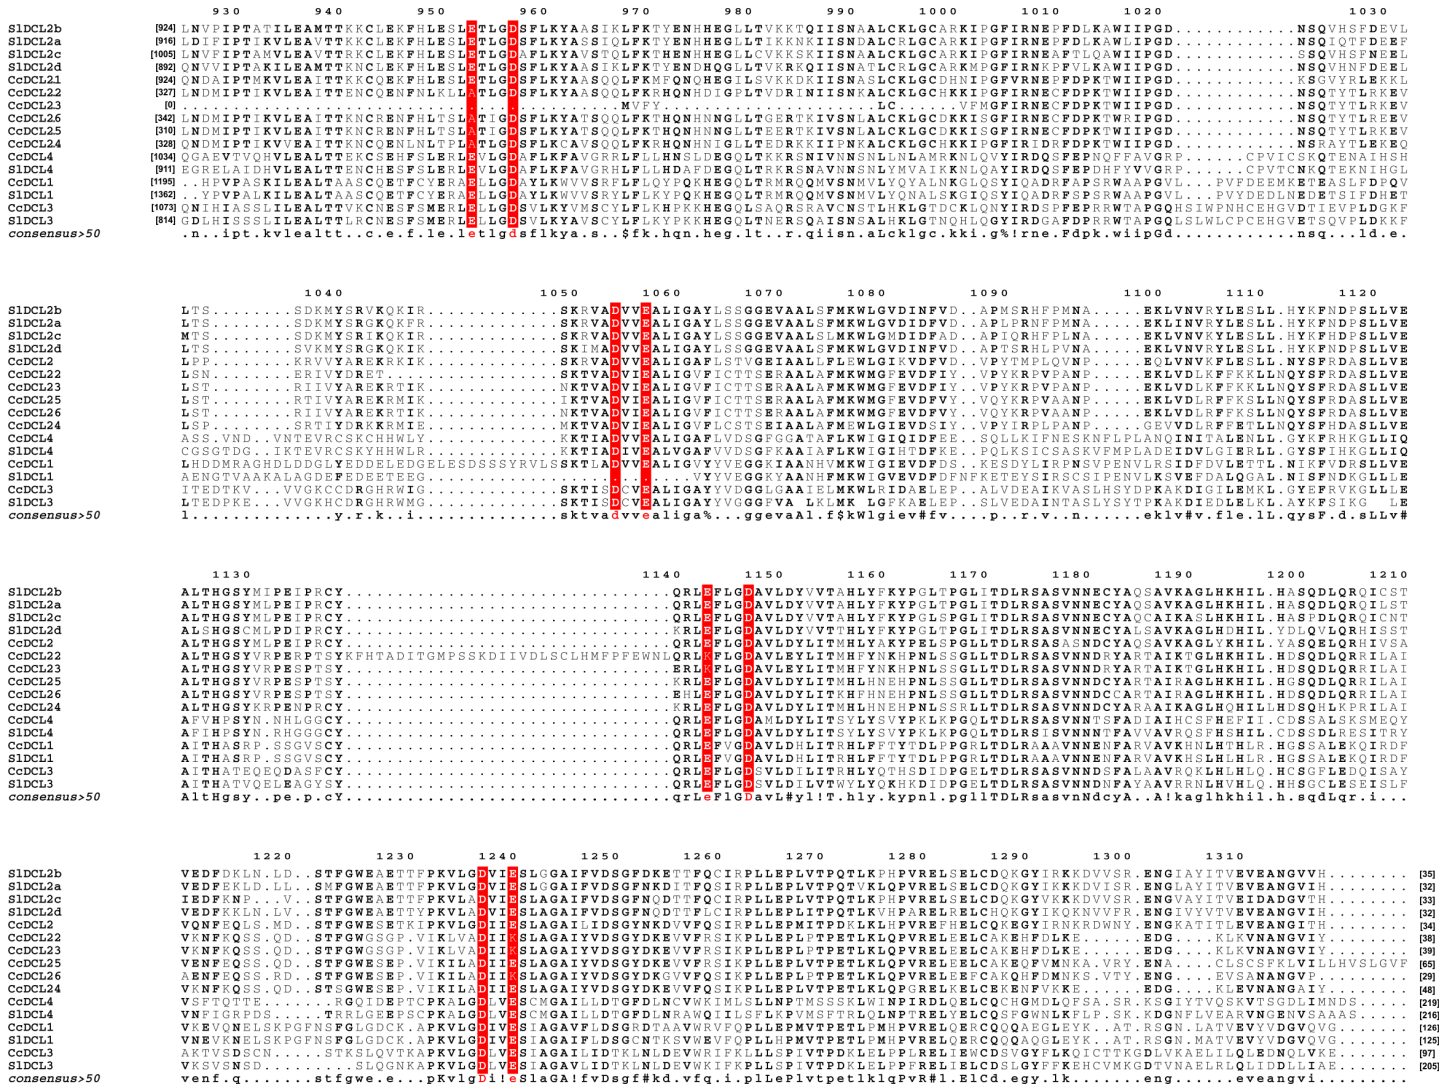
930 940 950 960 970 980 990 1000 1010 1020 1030

SlDCL2b [924] LNVPIPTATILEAMTTKKCLEKFHLESLETLGDSFLKYAASIKLFKTYENHHEGLLTVKKTQIISNAALCKLGCARKIPGFIRNEPFDLKAWIIPGD..........NSQVHSFDEVL
SlDCL2a [916] LNVPIPTTKIVLEAVTTKKCLEKFHLESLETLGDSFLKYASSIQLFKTYENHHEGLLTIKKNKIISNAALCRLGCARKIPGFIRNEPFDLKAWIIPGD..........NSQIQTFDEEF
SlDCL2c [1005] LNVFIPTAMVLEAVTTKKCLEKFHLESLETLGDAFLKYAVSTQLFKTHENHHEGLLCVKKSKIISNAALCKLGCARKIPGFIRNEAFTLQAWIIPGD..........CSQVHSFNEEL
SlDCL2d [892] QNVVIPTAKILEAMTTKNCLEKFHLESLETLGDSFLKYAASIQLFKTYENDHQGLLTVKKQKIISNATLCRLGCARKMPGFIRNKPFVLKAWIIPGD..........NSQVHNFDEEL
CcDCL21 [924] QNDAIPTMKVLEAITTKKCQEKFHLESLETLGDSFLKYAASQQLFKMFQNQHEGILSVKKDKIISNASLCKLGCDHNIPGFVRNEPFDPKTWIIPGD..........KSGVYRLEKKL
CcDCL22 [327] LNDMIPTIKVLEAITTENCQENLNLKLLETLGDSFLKYAASQQLFKRHQNHDIGPLTVDRINIISNKALCKLGCHKKIPGFIRNECFDPKTWIIPGD..........NSQTYTLRKEV
CcDCL23 [0] .........................................MVFY..............LC......VFMGFIRNECFDPKTWIIPGD..........NSQTYTLRKEV
CcDCL26 [342] LNDMIPTIKVLEAITTKNCRENFHLTSLATIGDSFLKYATSQQLFKTHQNHNNGLLTGERTKIVSNLALCKLGCDKKISGFIRNECFDPKTWRIPGD..........NSQTYTLREEV
CcDCL25 [310] LNDMIPTIKVLEAITTKNCRENFHLTSLATLGDSFLKYATSQQLFKTHQNHNNGLLTEERTKIVSNLALCKLGCDKKISGFIRNECFDPKTWIIPGD..........NSQTYTLRKEV
CcDCL24 [328] QNDMIPTIKVVEAITTKNCQENLNLTPLATLGDSFLKCAVSQQLFKRHQNHNNGLLTEDRKKIIPNKALCKLGCHKKIPGFIRIDRFDPKTWIIPGD..........NSRAYTLEKEQ
CcDCL4 [1034] QGAEVTVQHVLEALTTEKCSEHFSLERLEVLGDAFLKFAVGRRLFLLHNSLDEGQLTKKRSNIVNNSNLLNLAMRKNLQVYIRDQSFEPNQFFAVGRP.....CPVICSKQTENAIHSH
SlDCL4 [911] EGRELAIDHVLEALTTEKCHESFSLERLEVLGDAFLKFAVGRHLFLLHDAFDEGQLTKKRSNAVNNSNLYMVAIKKNLQAYIRDQSFEPDHFYVVGRP.....CPVTCNKQTEKNIHGL
CcDCL1 [1195] ..HPVPASKILEALTAASCQETFCYERAELLGDAYLKWVVSRFLFLQYPQKHEGQLTRMRQQMVSNMVLYQYALNKGLQSYIQADRFAPSRWAAPGVL...PVFDEEMKETASLFDPQV
SlDCL1 [1362] ..YPVPALKILEALTAASCQETFCYERAELLGDAYLKWVVSRYLFLKYPQKHEGQLTRMRQQMVSNMVLYQYALSKSLQSYIQADRFAPSRWAAPGVL...PVYDEDLNDEETSIFDHET
CcDCL3 [1073] QNIHIASSLILEALTTVNCNESFSMERLELLGDSVLKYVMSCYLFLKHPKKHEGQLSAQRSRAVCNSTLHKLGTDCKLQNYIRDSPFEPRRWTAPGQHSIWPNHCEHGVDTEVPLDGKF
SlDCL3 [814] GDLHISSSLILEALTTLRCNESFSMERLELLGDSVLKYAVSCYLFLKYPKKHEGQLTNERSQAISNSALHKLGTNQHLQGYIRDGAFDPRRWTAPGQLSLWLCPCEHGVETSQVPLDKKF
consensus>50 .n..ipt.kvlealtt..c.e.f.le.letlgdsflkya.s..$fk.hqn.heg.lt..r.qiisn.aLcklgc.kki.g%!rne.Fdpk.wiipGd..........nsq...ld.e.

1040 1050 1060 1070 1080 1090 1100 1110 1120

SlDCL2b LTS.......SDKMYSRVKQKIR...............SKRVADDVVEALIGAYLSSGGEVAALSFMKWLGVDINFVD..APMSRHFPMNA.......EKLVNVRYLESLL.HYKFNDPSLLVE
SlDCL2a LTS.......SDKMYSRGKQKFR...............SKRVADDVVEALIGAYLSSGGEVAALSFMKWLGVDIDFVD..APLPRNFPMNA.......EKLINVRYLESLL.HYKFNDPSLLVE
SlDCL2c MTS.......SDKMYSRIKQKIR...............SKRVADDVVEALIGAYLSSGGEVAALSLMKWLGMDIDFAD..APIQRHFPLNA.......EKLVNVKYLESLL.HYKFHDPSLLVE
SlDCL2d LTS.......SVKMYSRGKQKIK...............SKIMADDVVEALIGAYLSSGGEVAALSFMKWLGVDIDFVD..APTSRHLPVNA.......EKLVNVRYLESLL.HYKFNDPSLLVE
CcDCL2 LPP.......KRVVYAREKRKIK...............SKRVADDVVEALIGAFLSTVGEIAALLFLEWLGIKVDFVD..VPYTMPLQVNP.......EQLVNVKFLESLL.NYSFRDASLLVE
CcDCL22 LSN.......ERIVYDRET..................SKTVADDVIEALIGVFICTTSERAALAFMKWMGFEVDFIY..VPYKRPVPANP.......EKLVDLKFFKKLLNQYSFRDASLLVE
CcDCL23 LST.......RIIVYAREKRTIK...............NKTVADDVIEALIGVFICTTSERAALAFMKWMGFEVDFIY..VPYKRPVPANP.......EKLVDLKFFKKLLNQYSFRDASLLVE
CcDCL25 LST.......RTIVYAREKRMIK...............IKTVADDVIEALIGVFICTTSERAALAFMKWMGFEVDFVY..VQYKRPVAANP.......EKLVDLRFFKSLLNQYSFRDASLLVE
CcDCL26 LST.......RIIVYAREKRTIK...............NKTVADDVIEALIGVFICTTSERAALAFMKWMGFEVDFVY..VQYKRPVPANP.......EKLVDLRFFKSLLNQYSFRDASLLVE
CcDCL24 LSP.......SRTIYDRKRMIE...............MKTVADDVIEALIGVFLCSTSERAALAFMKWLGIEVDSIY..VPYIRPLPAN.......GEVVDLRFFETLLNQYSFHDASLLVE
CcDCL4 ASS.VND...VNTEVRCSKCHHWLY.............KKTIADDVVEALIGAFVVDSGFGGATAFLKWIGIQIDFEE..SQLLKIFNESKNFLPLANQINITALENLL.GYKFRHKGLLIQ
SlDCL4 CGSGTDG...IKTEVRCSKYHHWLR.............KKTIADDIVEALVGAFVVDSGFKAAIAFLKWIGIHTDFKE..PQLKSICSASKVFMPLADEIDVLGIERLL.GYSFIHKGLLIQ
CcDCL1 LHDDMRAGHDLDDGLYEDDELEDGELESDSSSYRVLSSKTLADDVVEALIGVYYVEGGKKIAANHVMKWIGIHTDFDS..KESDYLIRPNSVPENVLRSIDFDVLETTL.NIKFVDRSLLVE
SlDCL1 AENGTVAAKALAGDEFEDETEEG.................VVYVEGGKYAANHFMKWIGVEVDFDFNFKETEYSIRSCSIPENVLKSVEFDALQGAL.NISFNDKGLLLE
CcDCL3 ITEDTKV...VVGKCCDRGHRWIG..............SKTISDCVEALIGAYYVDGGLGAAIELMKWLKIDAELEP..ALVDEAIKVASLHSYDPKAKDIGILEMKL.GYEFRVKGLLLE
SlDCL3 LTEDPKE...VVGKHCDRGHRWMG..............SKTISDCVEALIGAYYVGGGFVA.LKLMK.LGFKAELEP..SLVEDAINTASLYSYTPKAKDIEDLEIKL.AYKFSIKG..LE
consensus>50 l.............y.r.k..i...............sktvadvveenaliga%...ggevaAl.f$kWlgiev#fv....p..r.v...n.......eklv#v.fle.lL.qysF.d.sLLv#

1130 1140 1150 1160 1170 1180 1190 1200 1210

SlDCL2b ALTHGSYMIPEIPRCY............................QRLEFLGDAVLDYVVTAHLYFKYPGLTPGLITDLRSASVNNECYAQSAVKAGLHKHIL.HASQDLQRQICST
SlDCL2a ALTHGSYMLPEIPRCY............................QRLEFLGDAVLDYVVTAHLYFKYPGLTPGLITDLRSASVNNECYAQSAVKAGLHKHIL.HASQDLQRQILST
SlDCL2c ALTHGSYMLPEIPRCY............................QRLEFLGDAVLDYVVTAHLYFKYPGLSPGLITDLRSASVNNECYAQCAIKASLHKHIL.HASPDLQRQICNT
SlDCL2d ALSHGSCMLPDIPRCY............................KRLEFLGDAVLDYVVTAHLYFKYPGLTPGLITDLRSASVNNECYAQSAVKAGLHDHIL.YDLQVLQRHISST
CcDCL2 ALTHGSYMLPEIPRCY............................QRLEFLGDAVLDYLITMHLYAKYPGLSPGLLTDLRSASVNNDCYAQSAVKAGLYKHIL.YASQELQRHIVSA
CcDCL22 ALTHGSYVRPEPTSYKFHTADITGMPSSKDIIVDLSCLHMFPFEWNLQRLEFLGDAVLEYLITMHFYNKHPNLSSGLLTDLRSASVNNDRYARTAIKTGLHKHIL.HDSQDLQRRILAI
CcDCL23 ALTHGSYVRPESPTSY............................ERLKFLGDAVLEYLITMHFYNKHPNLSSGLLTDLRSASVNNDRYARTAIKTGLHKHIL.HDSQDLQRRILAI
CcDCL25 ALTHGSYVRPESPTSY............................KRLEFLGDAVLDYLITMHLHNEHPNLSSGLLTDLRSASVNNDRYARTAIRAGLHKHIL.HGSQDLQRRILAI
CcDCL26 ALTHGSYVRPESPTSY............................EHLEFLGDAVLDYLITKHFHNEHPNLSSGLLTDLRSASVNNDCCARTAIRAGLHKHIL.HDSQDLQRRILAI
CcDCL24 ALTHGSYKRPENPRCY............................KRLEFLGDAVLDYLITMHLHNEHPNLSSRLLTDLRSASVNNDRYARAAIKAGLHQHILLHDSQDLQHLKPRILAI
CcDCL4 AFVHPSYN.NHLGGCY............................QRLEFLGDAMLDYLITSYLYSVYPKLKPGQLTDLRSASVNNTSFADIAIHCSFHEFII.CDSSALSKSMEQY
SlDCL4 AFIHPSYN.RHGGGCY............................QRLEFLGDAVLDYLITSYLYSVYPKLKPGQLTDLRSISVNNNTFAVVAVRQSFHSHIL.CDSSDLRESITRY
CcDCL1 AITHASRP.SSGVSCY............................QRLEFVGDAVLDHLITRHLFFTYTDLPPGRLTDLRAAAVNNENFARVAVKHNLHTHLR.HGSSALEKQIRDF
SlDCL1 AITHASRP.SSGVSCY............................QRLEFVGDAVLDHLITRHLFFTYTDLPPGRLTDLRAAAVNNENFARVAVKHSLHLHLR.HGSSALEKQIRDF
CcDCL3 AITHATEQEQDASFCY............................QRLEFLGDSVLDILITWHLYQTHSDIDPGELTDLRSASVNNDSFALAAVRQKLHLHLQ.HCSGFLEDQISAY
SlDCL3 AITHATVQELEAGYSY............................QRLEFLGDSVLDILVTWYLYQKHKDIDPGELTDLRSASVNNDSFAYAAIRRNLHVHLQ.HNSGCLESEISLF
consensus>50 AltHgsy..pe.p.cY............................qrLeFlGDavL#yl!T.hly.kypnl.pgllTDLRsasvnNdcyA..A!kaglhkhil.h.sqdLqr.i...

1220 1230 1240 1250 1260 1270 1280 1290 1300 1310

SlDCL2b VEDFDKLN.LD..STFGWEAETTFPKVLGDVIESLGGAIFVDSGFDKETTFQCIRPLLEPLVTPQTLKPHPVRELSELCDQKGYIRKKDVVSR.ENGIAYITVEVEANGVVH....... [35]
SlDCL2a VEDFEKLD.LV..STFGWEAETTFPKVLGDVIESLGGAIFVDSGFNKDTTFQCIRPLLEPLVTPQTVKLQPVRELSELCDQKGYIRKKDVISR.ENGLAYITVEVEANGVIH....... [32]
SlDCL2c IEDFKNP...V..STFGWEAETTFPKVLADVIESLAGAIFVDSGFNQDTTFQCIRPLLEPLVTPQTLKLHPVRELSELCDQKGYVKKKDVVSR.ENGIVYITVEIDADGVTH....... [33]
SlDCL2d VEDFKKLN.LV..STFGWEAETTYPKVLGDVIESLAGAIFVDSGFNQDTTFLCIRPLLEPLITPQTLKVHPARELSELCHQKGYIKQKNVVFR.ENGIVYVTVEVEANGVIH....... [32]
CcDCL2 VQNFEQLS.MD..STFGWESETKIPKVLGDIIESLAGAILLDSGYNKDVVFQSIRPLLEPMITPDTLKLHPVRELHELCQKEGYIRNKRDWNY.ENGKATITLEVEANGITH....... [34]
CcDCL22 VKNFKQSS.QD..STFGWGSGP.VIKLVADIIKSLAGAIYVDSGYDKEVVFRSIRPLLEPLPTPETLKLQPVRELEELCAKEHPDLKE......EDG.....KLKVNANGVIY....... [38]
CcDCL23 VKNFKQSS.QD..STFGWESEP.VIKLVADIIESLAGAIYVDSGYDKEVVFRSIKPLLEPLPTPETLKLQPVRELEELCAKEHFDLKE......EDG.....KLKVNANGVIY....... [39]
CcDCL25 VENFEQSS.QD..STFGWESEP.VIKILADIIKSLAGAIYVDSGYDKEVVFRSIKPLLEPLVTPETLKLQPVRELEELCAKEQPVMKA.VRY.ENA.....CLSCSFKLVILLHVSLGVF [65]
CcDCL26 AENFEQSS.RD..STFGWESEP.VIKILADIIKSLAGAIYVDSGYDKGVVFQSIKPLLEPLPTPETLKLQPVRELEEFCAKQHFDMNKS.VTY.ENG.....EVSANANGVP....... [29]
CcDCL24 VKNFKQSS.QD..STFGWESEP.VIKILADIIESLAGAIYVDSGYDKEVVFQSIKPLLEPLVTPETLKLQPGRELKELCEKENFVKE......EDG.....KLEVNANGAIY....... [48]
CcDCL4 VSFTQTTE.......RGQIDEPTCPKALGDLVESCMGAILLDTGFDLNCVWKIMLSLLNPTMSSSKLWINPIRDLQELCQCHGMDLQFSA.SR.KSGIYTVQSKVTSGDLIMNDS.... [219]
SlDCL4 VNFIGRPDS......TRRLGEEPSCPKALGDLVESCMGAILLDTGFDLNRAWQIILSFLKPVMSFTRLQLNPTRELYELCQSFGWNLKFLP.SK.KDGNFLVEARVNGENVSAAAS.... [216]
CcDCL1 VKEVQNELSKPGFNSFGLGDCK.APKVLGDIVESIAGAVFLDSGRDTAAVWRVFQPLLEPMVTPETLPMHPVRELQERCQQQAEGLEYK..AT.RSGN.LATVEVYVDGVQVG....... [126]
SlDCL1 VNEVKNELSKPGFNSFGLGDCK.APKVLGDIVESIAGAIFLDSGCNTKSVWEVFQPLLHPMVTPETLPMHPVRELQERCQQQAQGLEYK..AT.RSGN.MATVEVYVDGVQVG....... [125]
CcDCL3 AKTVSDSCN......STKSLQVTKAPKVLGDLIESLAGAILIDTKLNLDEVWRIFKLLLSPIVTPDKLELPPLRELIEWCDSVGYFLKQICTTKGDLVKAELILQLEDNQLVKE...... [97]
SlDCL3 AKSVSNSD.......SLQGNKAPKVLGDLIESLAGAVLIDTKLNLDEVWKIFKPLLSPIVTPDKLELPPLRELIELCDSLGYFFKEHCVMKGDTVNAELRLQLIDDLLIAE...... [205]
consensus>50 venf.q.........stfgwe.e...pKvlgDi!eSlaGA!fvDsgf#kd.vfq.i.plLePlvtpetlklqPvR#l.ElCd.egy.lk........eng.......eveangvi.......